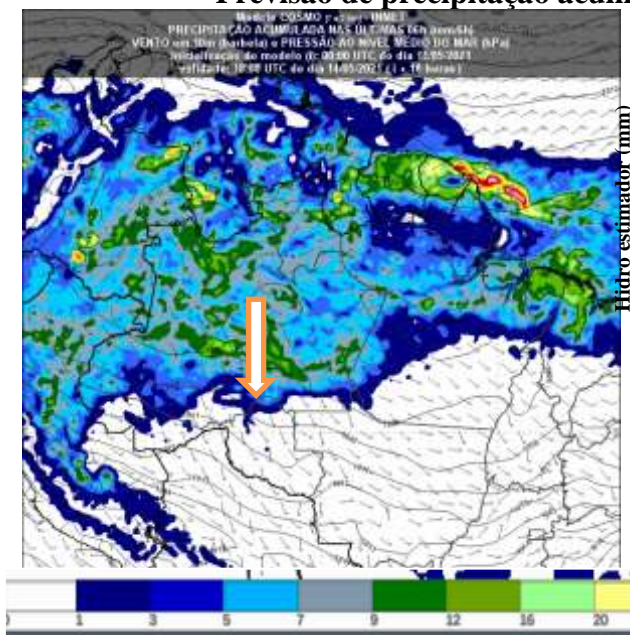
Previsão de precipitação acum

Modelo COSMO ... INMET
PRECIPITAÇÃO ACUMULADA NAS ÚLTIMAS 6h (mm/6h)
VENTO em 10m (barbela) e PRESSÃO AO NÍVEL MÉDIO DO MAR (hPa)
Inicialização do modelo (t: 00:00 UTC do dia 13/05/2021
validade: 18:00 UTC do dia 14/05/2021 ( t + 18 horas )

Hidro estimador (mm)

1
3
5
7
9
12
16
20